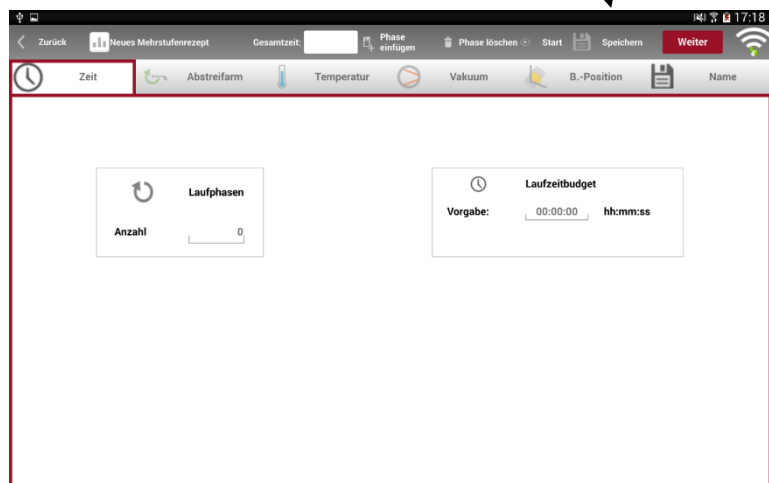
17:18

Zurück
Neues Mehrstufenrezept
Gesamtzeit:
Phase einfügen
Phase löschen
Start
Speichern
Weiter

Zeit
Abstreifarm
Temperatur
Vakuum
B.-Position
Name

Laufphasen
Anzahl 0

Laufzeitbudget
Vorgabe: 00:00:00 hh:mm:ss